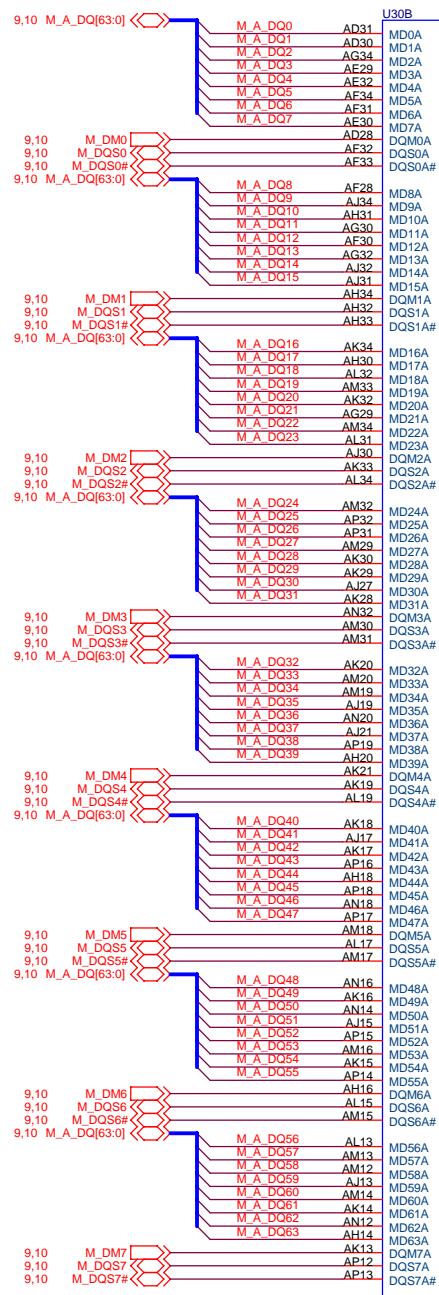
9,10 M_A_DQ[63:0]
U30B
M_A_DQ0 AD31 MD0A
M_A_DQ1 AD30 MD1A
M_A_DQ2 AG34 MD2A
M_A_DQ3 AE29 MD3A
M_A_DQ4 AE32 MD4A
M_A_DQ5 AF34 MD5A
M_A_DQ6 AF31 MD6A
M_A_DQ7 AE30 MD7A
9,10 M_DM0 AD28 DQM0A
9,10 M_DQS0 AF32 DQS0A
9,10 M_DQS0# AF33 DQS0A#
9,10 M_A_DQ[63:0]
M_A_DQ8 AF28 MD8A
M_A_DQ9 AJ34 MD9A
M_A_DQ10 AH31 MD10A
M_A_DQ11 AG30 MD11A
M_A_DQ12 AF30 MD12A
M_A_DQ13 AG32 MD13A
M_A_DQ14 AJ32 MD14A
M_A_DQ15 AJ31 MD15A
9,10 M_DM1 AH34 DQM1A
9,10 M_DQS1 AH32 DQS1A
9,10 M_DQS1# AH33 DQS1A#
9,10 M_A_DQ[63:0]
M_A_DQ16 AK34 MD16A
M_A_DQ17 AH30 MD17A
M_A_DQ18 AL32 MD18A
M_A_DQ19 AM33 MD19A
M_A_DQ20 AK32 MD20A
M_A_DQ21 AG29 MD21A
M_A_DQ22 AM34 MD22A
M_A_DQ23 AL31 MD23A
9,10 M_DM2 AJ30 DQM2A
9,10 M_DQS2 AK33 DQS2A
9,10 M_DQS2# AL34 DQS2A#
9,10 M_A_DQ[63:0]
M_A_DQ24 AM32 MD24A
M_A_DQ25 AP32 MD25A
M_A_DQ26 AP31 MD26A
M_A_DQ27 AM29 MD27A
M_A_DQ28 AK30 MD28A
M_A_DQ29 AK29 MD29A
M_A_DQ30 AJ27 MD30A
M_A_DQ31 AK28 MD31A
9,10 M_DM3 AN32 DQM3A
9,10 M_DQS3 AM30 DQS3A
9,10 M_DQS3# AM31 DQS3A#
9,10 M_A_DQ[63:0]
M_A_DQ32 AK20 MD32A
M_A_DQ33 AM20 MD33A
M_A_DQ34 AM19 MD34A
M_A_DQ35 AJ19 MD35A
M_A_DQ36 AN20 MD36A
M_A_DQ37 AJ21 MD37A
M_A_DQ38 AP19 MD38A
M_A_DQ39 AH20 MD39A
9,10 M_DM4 AK21 DQM4A
9,10 M_DQS4 AK19 DQS4A
9,10 M_DQS4# AL19 DQS4A#
9,10 M_A_DQ[63:0]
M_A_DQ40 AK18 MD40A
M_A_DQ41 AJ17 MD41A
M_A_DQ42 AK17 MD42A
M_A_DQ43 AP16 MD43A
M_A_DQ44 AH18 MD44A
M_A_DQ45 AP18 MD45A
M_A_DQ46 AN18 MD46A
M_A_DQ47 AP17 MD47A
9,10 M_DM5 AM18 DQM5A
9,10 M_DQS5 AL17 DQS5A
9,10 M_DQS5# AM17 DQS5A#
9,10 M_A_DQ[63:0]
M_A_DQ48 AN16 MD48A
M_A_DQ49 AK16 MD49A
M_A_DQ50 AN14 MD50A
M_A_DQ51 AJ15 MD51A
M_A_DQ52 AP15 MD52A
M_A_DQ53 AM16 MD53A
M_A_DQ54 AK15 MD54A
M_A_DQ55 AP14 MD55A
9,10 M_DM6 AH16 DQM6A
9,10 M_DQS6 AL15 DQS6A
9,10 M_DQS6# AM15 DQS6A#
9,10 M_A_DQ[63:0]
M_A_DQ56 AL13 MD56A
M_A_DQ57 AM13 MD57A
M_A_DQ58 AM12 MD58A
M_A_DQ59 AJ13 MD59A
M_A_DQ60 AM14 MD60A
M_A_DQ61 AK14 MD61A
M_A_DQ62 AN12 MD62A
M_A_DQ63 AH14 MD63A
9,10 M_DM7 AK13 DQM7A
9,10 M_DQS7 AP12 DQS7A
9,10 M_DQS7# AP13 DQS7A#